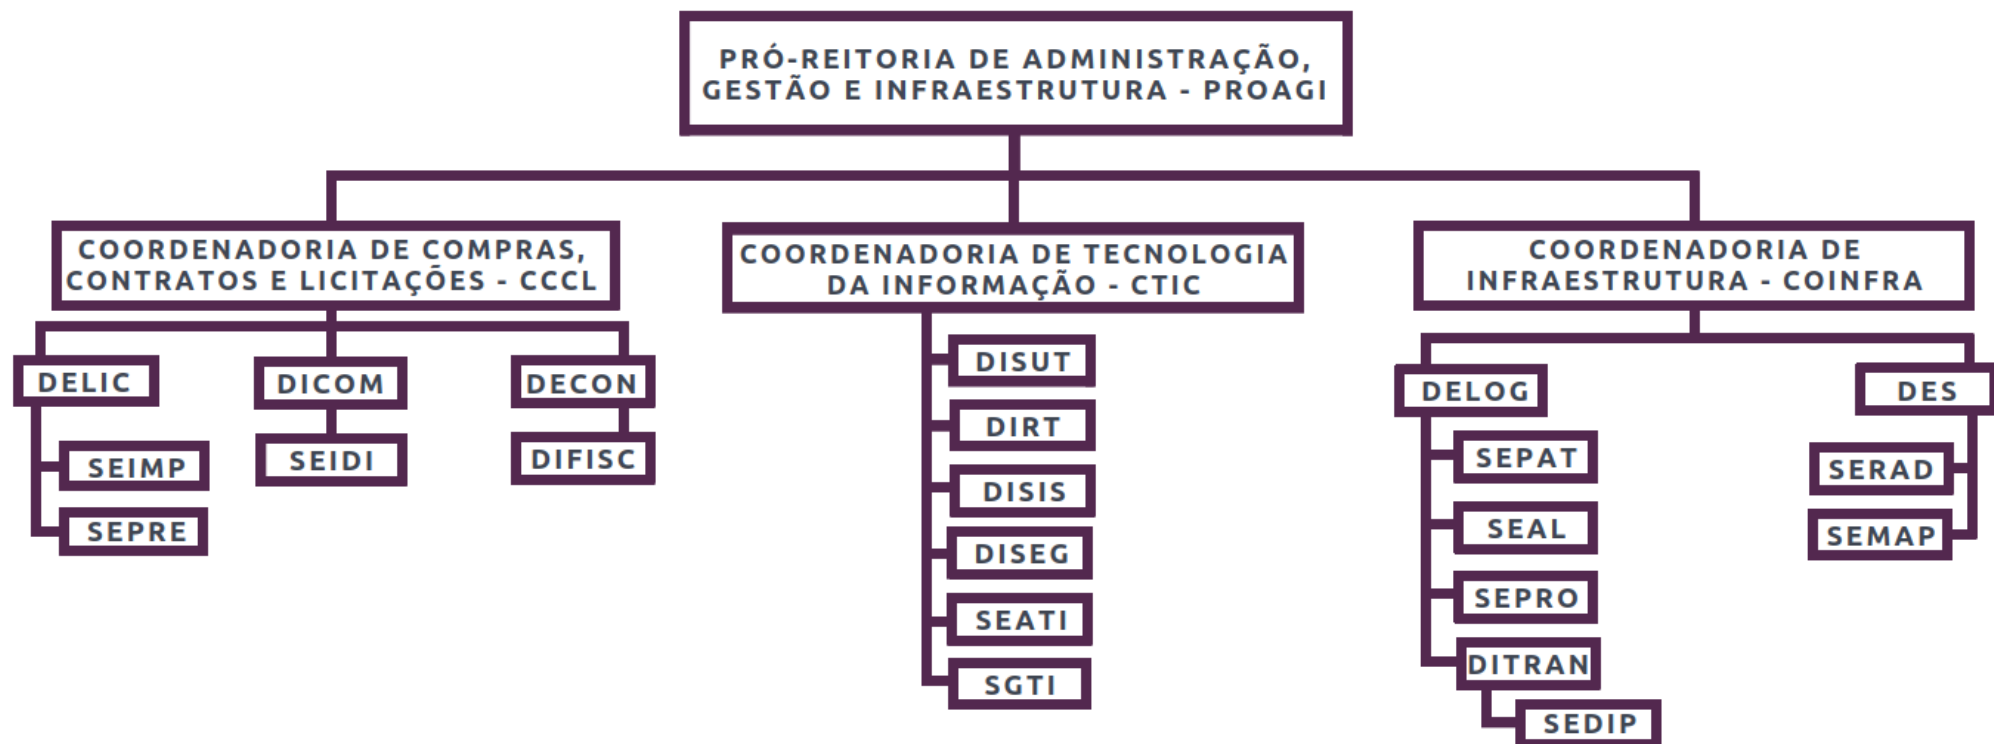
PRÓ-REITORIA DE ADMINISTRAÇÃO, GESTÃO E INFRAESTRUTURA - PROAGI

COORDENADORIA DE COMPRAS, CONTRATOS E LICITAÇÕES - CCCL

DELIC

SEIMP

SEPRE

DICOM

SEIDI

DECON

DIFISC

COORDENADORIA DE TECNOLOGIA DA INFORMAÇÃO - CTIC

DISUT

DIRT

DISIS

DISEG

SEATI

SGTI

COORDENADORIA DE INFRAESTRUTURA - COINFRA

DELOG

SEPAT

SEAL

SEPRO

DITRAN

SEDIP

DES

SERAD

SEMAP